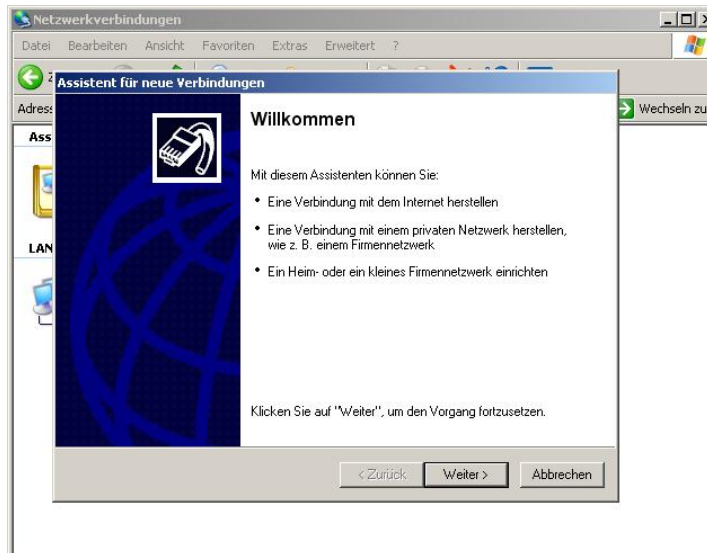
Netzwerkverbindungen

Datei Bearbeiten Ansicht Favoriten Extras Erweitert ?

Adress

Wechseln zu

Ass

LAN

Assistent für neue Verbindungen

Willkommen

Mit diesem Assistenten können Sie:

• Eine Verbindung mit dem Internet herstellen

• Eine Verbindung mit einem privaten Netzwerk herstellen, wie z. B. einem Firmennetzwerk

• Ein Heim- oder ein kleines Firmennetzwerk einrichten

Klicken Sie auf "Weiter", um den Vorgang fortzusetzen.

< Zurück Weiter > Abbrechen